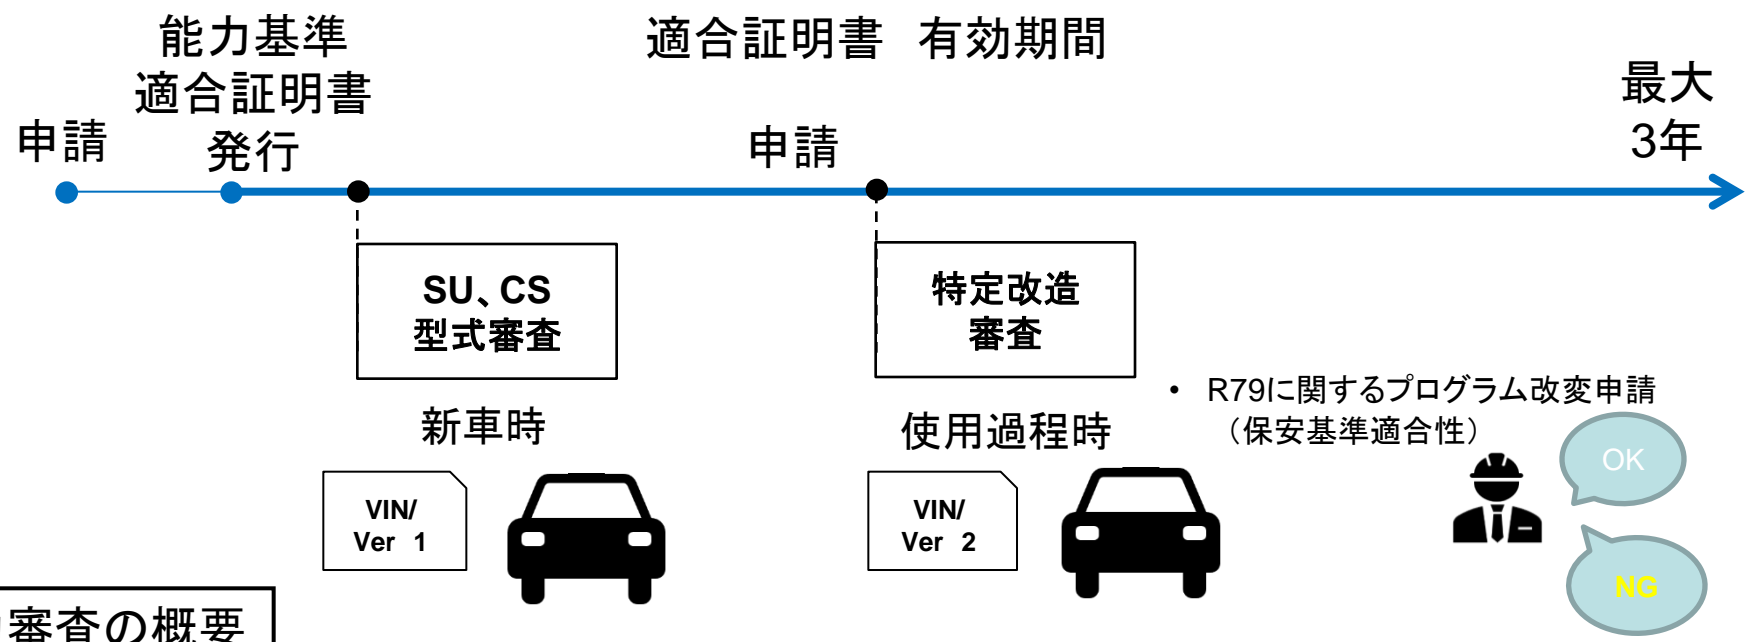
能力基準
適合証明書
発行

申請

適合証明書　有効期間

申請

最大
3年

SU、CS
型式審査

新車時

VIN/
Ver　1

特定改造
審査

使用過程時

VIN/
Ver　2

• R79に関するプログラム改変申請
（保安基準適合性）

OK

NG

審査の概要